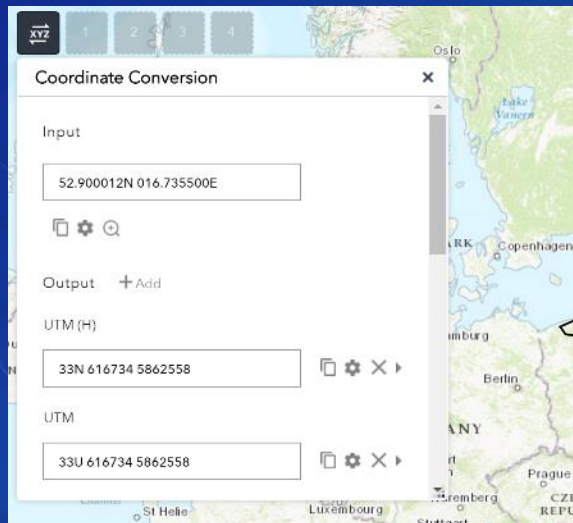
XYZ 1 2 3 4

Oslo

Lake Vanern

Coordinate Conversion ×

Input

52.900012N 016.735500E

Output + Add

UTM (H)

33N 616734 5862558

UTM

33U 616734 5862558

ARK Copenhagen

mburg

Berlin

ANY

Prague

CZE REPU

St Helie

Luxembourg

Nuremberg

Stuttgart